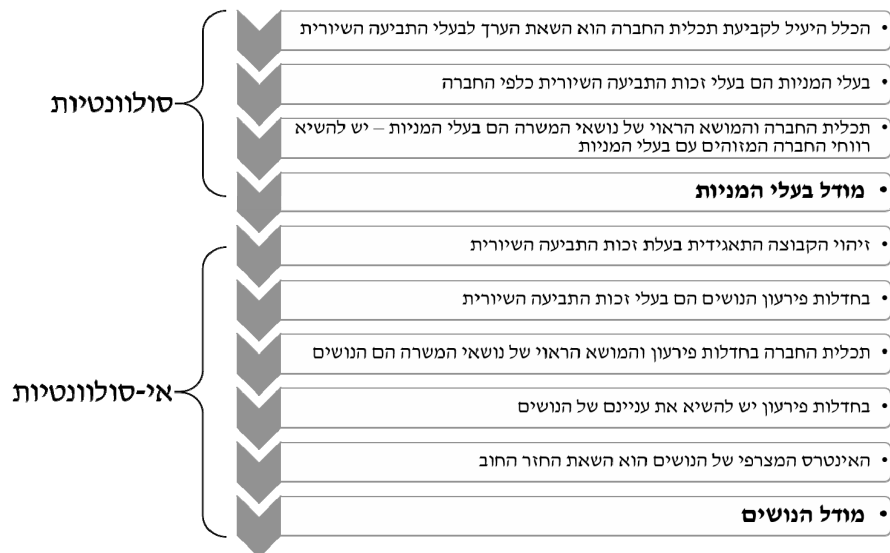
• הכלל היעיל לקביעת תכלית החברה הוא השאת הערך לבעלי התביעה השיורית

• בעלי המניות הם בעלי זכות התביעה השיורית כלפי החברה

• תכלית החברה והמושא הראוי של נושאי המשרה הם בעלי המניות – יש להשיא רווחי החברה המזוהים עם בעלי המניות

• מודל בעלי המניות

סולוונטיות

• זיהוי הקבוצה התאגידית בעלת זכות התביעה השיורית

• בחדלות פירעון הנושים הם בעלי זכות התביעה השיורית

• תכלית החברה בחדלות פירעון והמושא הראוי של נושאי המשרה הם הנושים

• בחדלות פירעון יש להשיא את עניינם של הנושים

• האינטרס המצרפי של הנושים הוא השאת החזר החוב

• מודל הנושים

אי-סולוונטיות